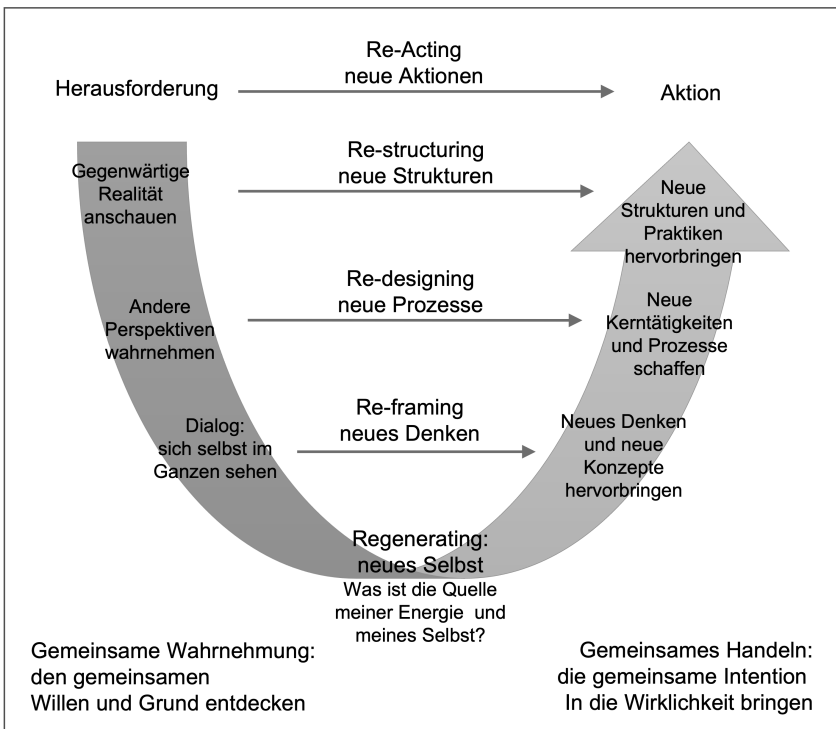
Herausforderung

Re-Acting
neue Aktionen

Aktion

Gegenwärtige Realität anschauen

Re-structuring
neue Strukturen

Neue Strukturen und Praktiken hervorbringen

Andere Perspektiven wahrnehmen

Re-designing
neue Prozesse

Neue Kerntätigkeiten und Prozesse schaffen

Dialog: sich selbst im Ganzen sehen

Re-framing
neues Denken

Neues Denken und neue Konzepte hervorbringen

Regenerating:
neues Selbst
Was ist die Quelle meiner Energie und meines Selbst?

Gemeinsame Wahrnehmung:
den gemeinsamen
Willen und Grund entdecken

Gemeinsames Handeln:
die gemeinsame Intention
In die Wirklichkeit bringen